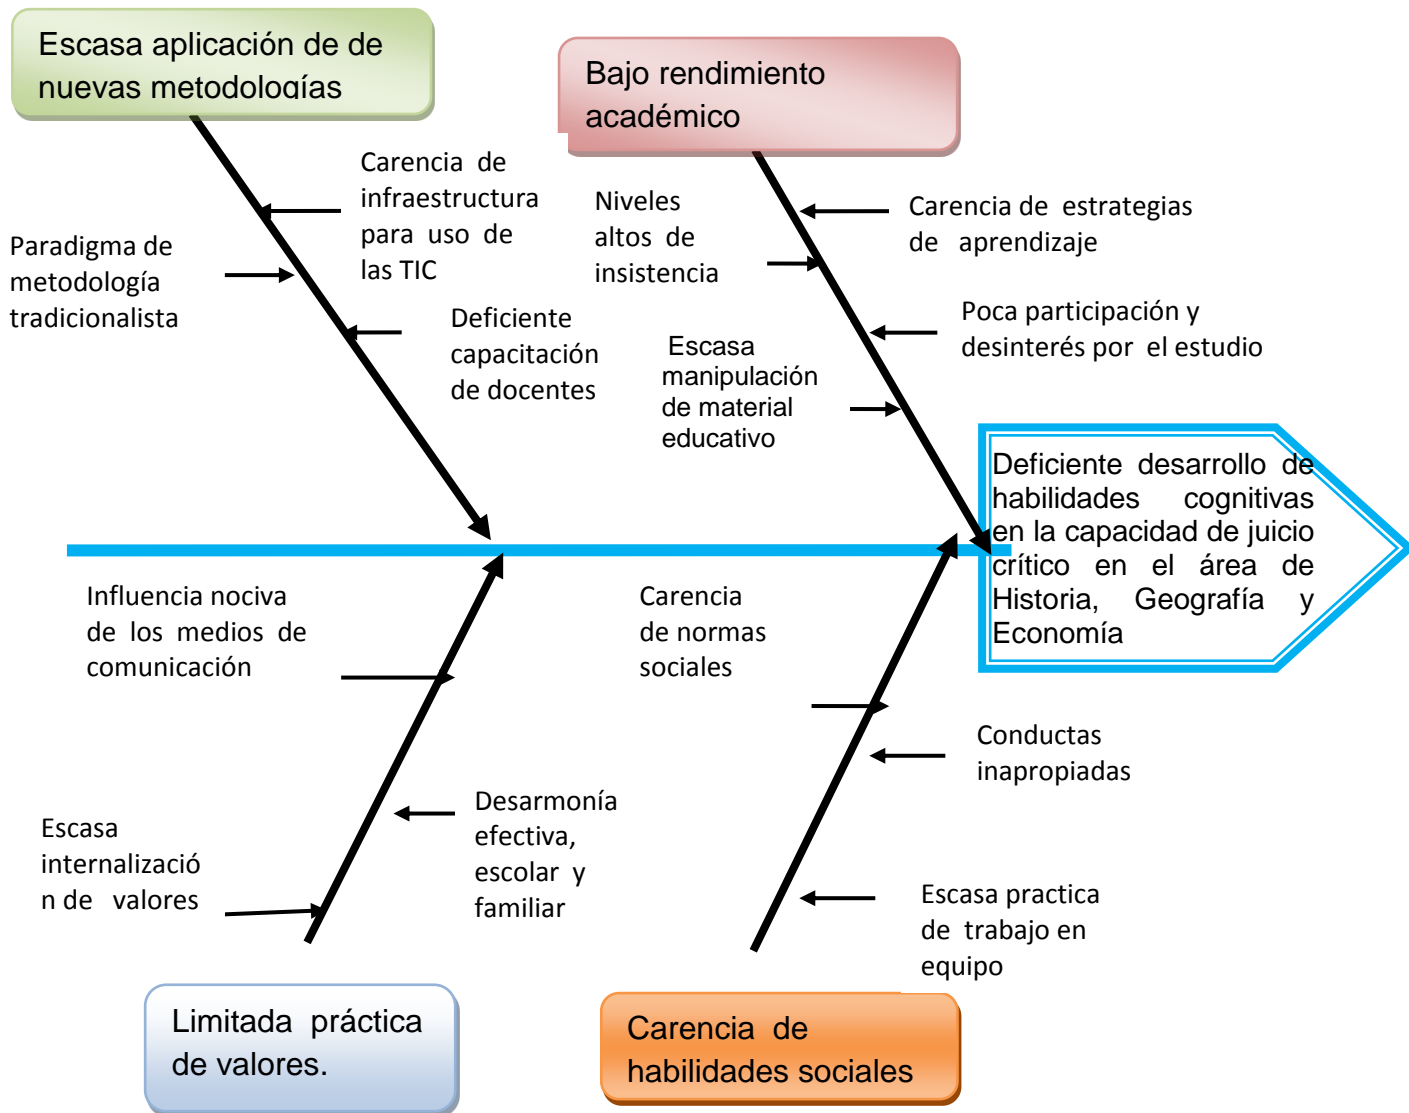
Escasa aplicación de de nuevas metodologías

Bajo rendimiento académico

Carencia de infraestructura para uso de las TIC

Paradigma de metodología tradicionalista

Deficiente capacitación de docentes

Niveles altos de insistencia

Carencia de estrategias de aprendizaje

Poca participación y desinterés por el estudio

Escasa manipulación de material educativo

Deficiente desarrollo de habilidades cognitivas en la capacidad de juicio crítico en el área de Historia, Geografía y Economía

Influencia nociva de los medios de comunicación

Carencia de normas sociales

Conductas inapropiadas

Escasa internalización de valores

Desarmonía efectiva, escolar y familiar

Escasa practica de trabajo en equipo

Limitada práctica de valores.

Carencia de habilidades sociales